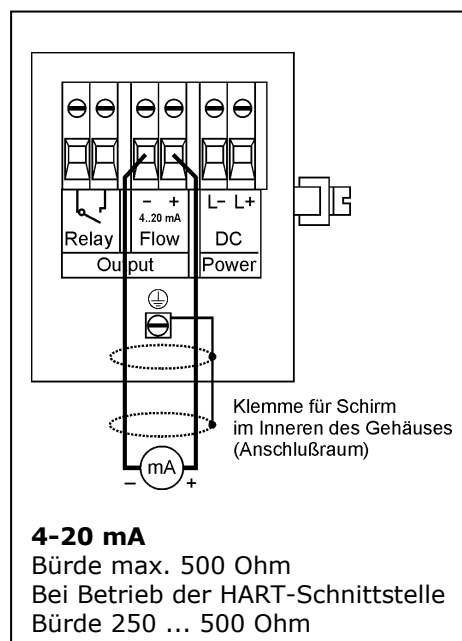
– +
4..20 mA
L– L+
Relay Flow DC
Output Power

Klemme für Schirm im Inneren des Gehäuses (Anschlußraum)

mA
– +

**4-20 mA**
Bürde max. 500 Ohm
Bei Betrieb der HART-Schnittstelle
Bürde 250 ... 500 Ohm